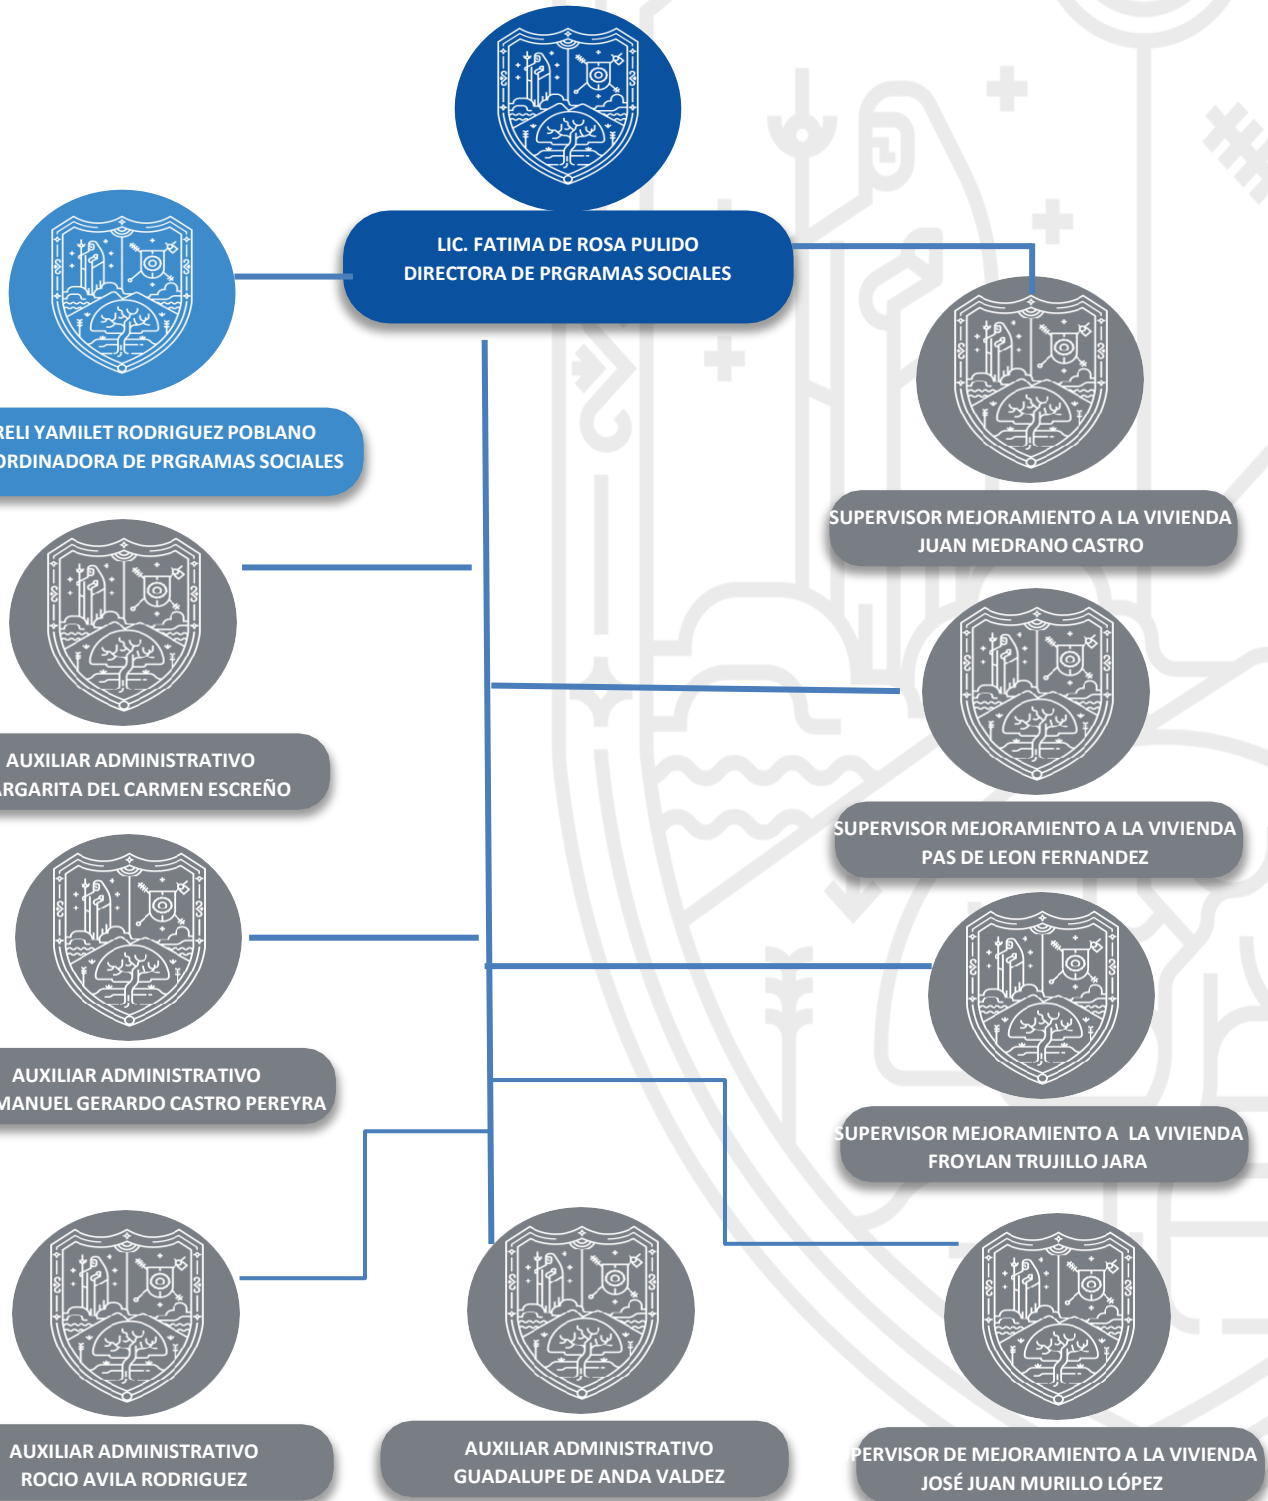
LIC. FATIMA DE ROSA PULIDO
DIRECTORA DE PRGRAMAS SOCIALES

RELI YAMILET RODRIGUEZ POBLANO
ORDINADORA DE PRGRAMAS SOCIALES

SUPERVISOR MEJORAMIENTO A LA VIVIENDA
JUAN MEDRANO CASTRO

AUXILIAR ADMINISTRATIVO
RGARITA DEL CARMEN ESCREÑO

SUPERVISOR MEJORAMIENTO A LA VIVIENDA
PAS DE LEON FERNANDEZ

AUXILIAR ADMINISTRATIVO
MANUEL GERARDO CASTRO PEREYRA

SUPERVISOR MEJORAMIENTO A LA VIVIENDA
FROYLAN TRUJILLO JARA

AUXILIAR ADMINISTRATIVO
ROCIO AVILA RODRIGUEZ

AUXILIAR ADMINISTRATIVO
GUADALUPE DE ANDA VALDEZ

PERVISOR DE MEJORAMIENTO A LA VIVIENDA
JOSÉ JUAN MURILLO LÓPEZ